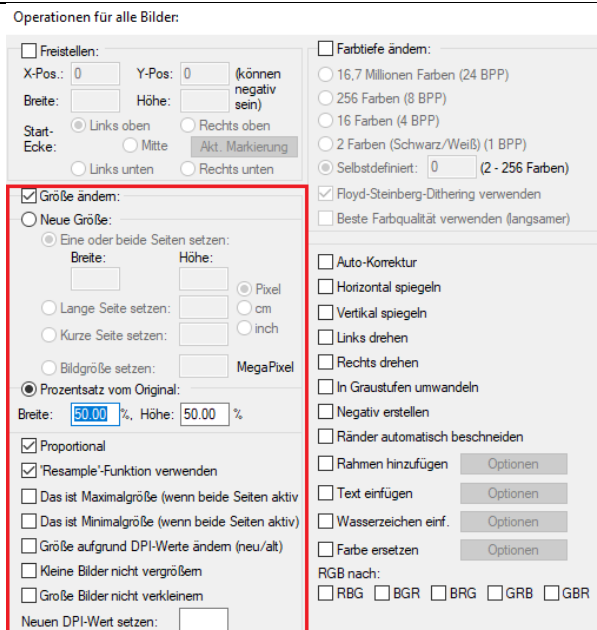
Operationen für alle Bilder:

Freistellen:
X-Pos.: 0 Y-Pos: 0 (können negativ sein)
Breite: Höhe:
Start-Ecke: Links oben Rechts oben
Mitte Akt. Markierung
Links unten Rechts unten

Größe ändern:
Neue Größe:
Eine oder beide Seiten setzen:
Breite: Höhe:
Pixel
Lange Seite setzen: cm
Kurze Seite setzen: inch
Bildgröße setzen: MegaPixel
Prozentsatz vom Original:
Breite: 50.00 %, Höhe: 50.00 %
Proportional
'Resample'-Funktion verwenden
Das ist Maximalgröße (wenn beide Seiten aktiv
Das ist Minimalgröße (wenn beide Seiten aktiv)
Größe aufgrund DPI-Werte ändern (neu/alt)
Kleine Bilder nicht vergrößern
Große Bilder nicht verkleinern
Neuen DPI-Wert setzen:

Farbtiefe ändern:
16,7 Millionen Farben (24 BPP)
256 Farben (8 BPP)
16 Farben (4 BPP)
2 Farben (Schwarz/Weiß) (1 BPP)
Selbstdefiniert: 0 (2 - 256 Farben)
Floyd-Steinberg-Dithering verwenden
Beste Farbqualität verwenden (langsamer)

Auto-Korrektur
Horizontal spiegeln
Vertikal spiegeln
Links drehen
Rechts drehen
In Graustufen umwandeln
Negativ erstellen
Ränder automatisch beschneiden
Rahmen hinzufügen Optionen
Text einfügen Optionen
Wasserzeichen einf. Optionen
Farbe ersetzen Optionen
RGB nach:
RBG BGR BRG GRB GBR